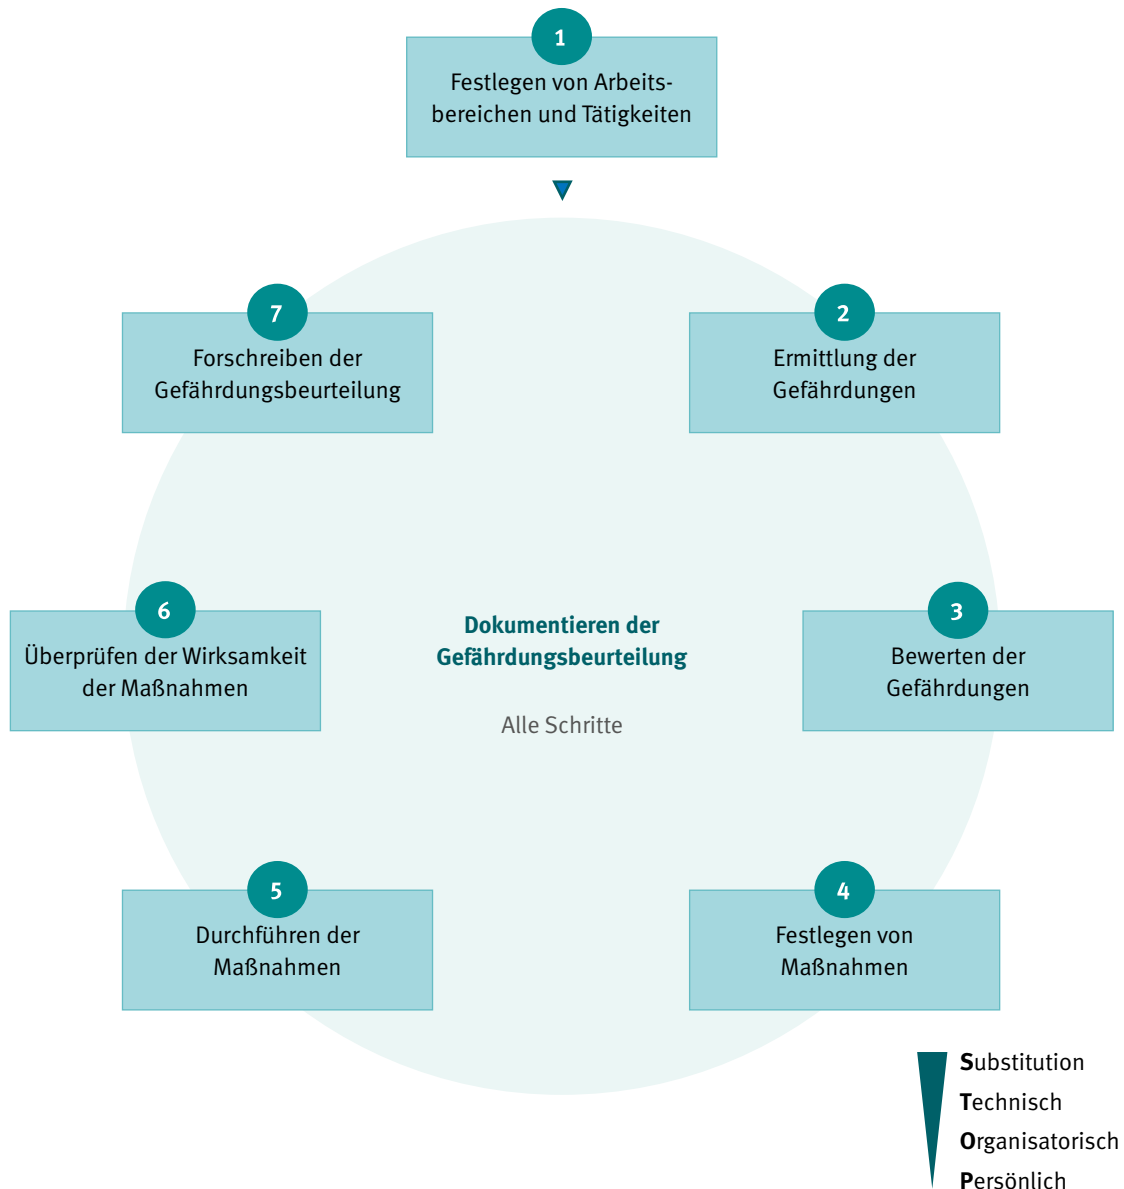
1
Festlegen von Arbeitsbereichen und Tätigkeiten

7
Forschreiben der Gefährdungsbeurteilung

2
Ermittlung der Gefährdungen

6
Überprüfen der Wirksamkeit der Maßnahmen

Dokumentieren der Gefährdungsbeurteilung

Alle Schritte

3
Bewerten der Gefährdungen

5
Durchführen der Maßnahmen

4
Festlegen von Maßnahmen

Substitution
Technisch
Organisatorisch
Persönlich